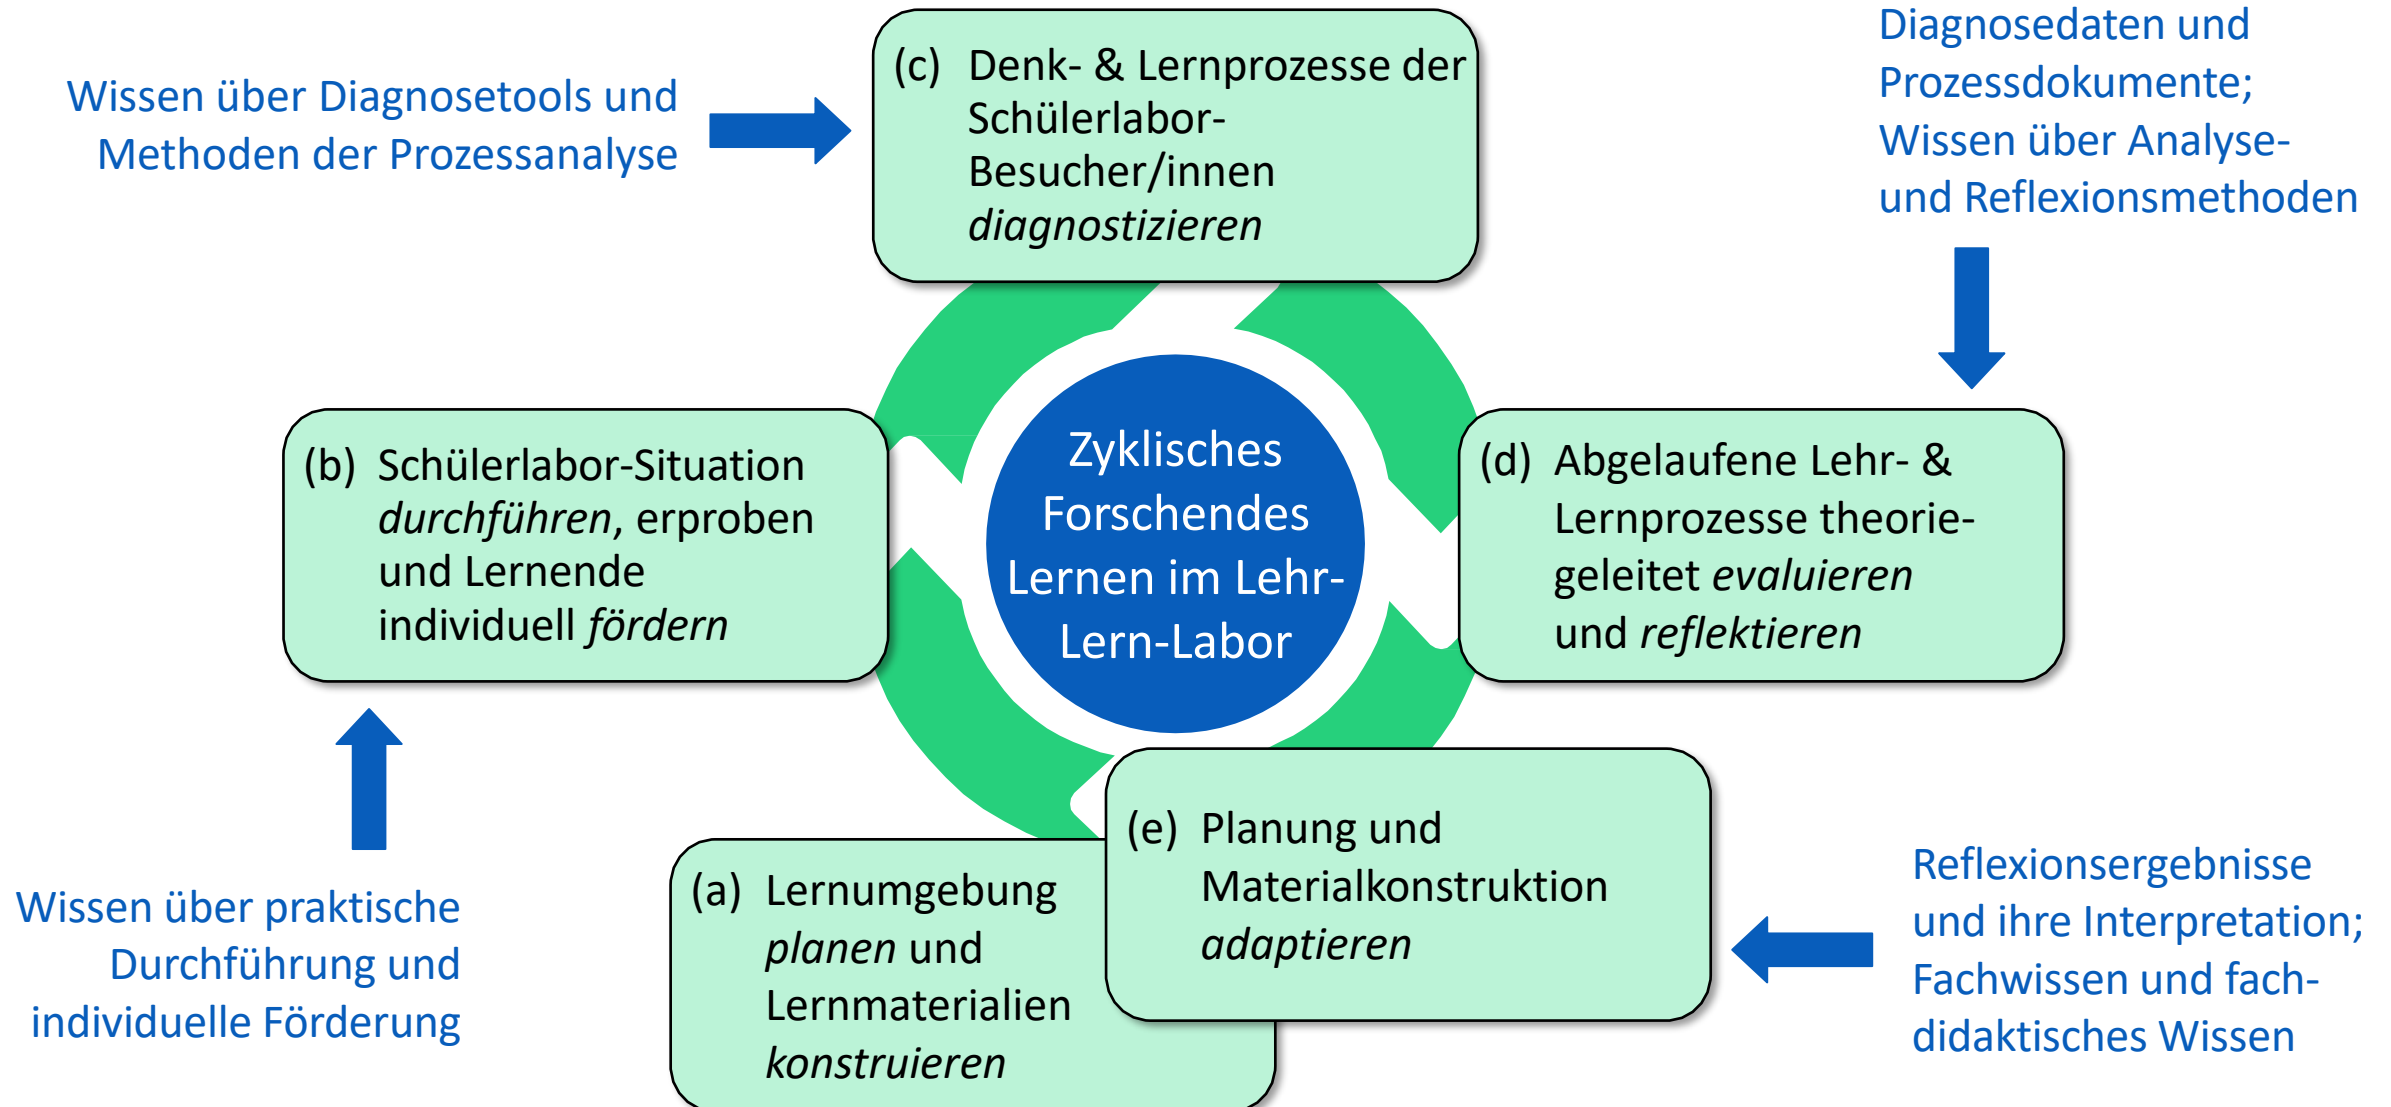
Wissen über Diagnosetools und Methoden der Prozessanalyse

(c) Denk- & Lernprozesse der Schülerlabor-Besucher/innen *diagnostizieren*

Diagnosedaten und Prozessdokumente; Wissen über Analyse- und Reflexionsmethoden

(b) Schülerlabor-Situation *durchführen*, erproben und Lernende individuell *fördern*

Zyklisches Forschendes Lernen im Lehr-Lern-Labor

(d) Abgelaufene Lehr- & Lernprozesse theoriegeleitet *evaluieren* und *reflektieren*

Wissen über praktische Durchführung und individuelle Förderung

(a) Lernumgebung *planen* und Lernmaterialien *konstruieren*

(e) Planung und Materialkonstruktion *adaptieren*

Reflexionsergebnisse und ihre Interpretation; Fachwissen und fachdidaktisches Wissen